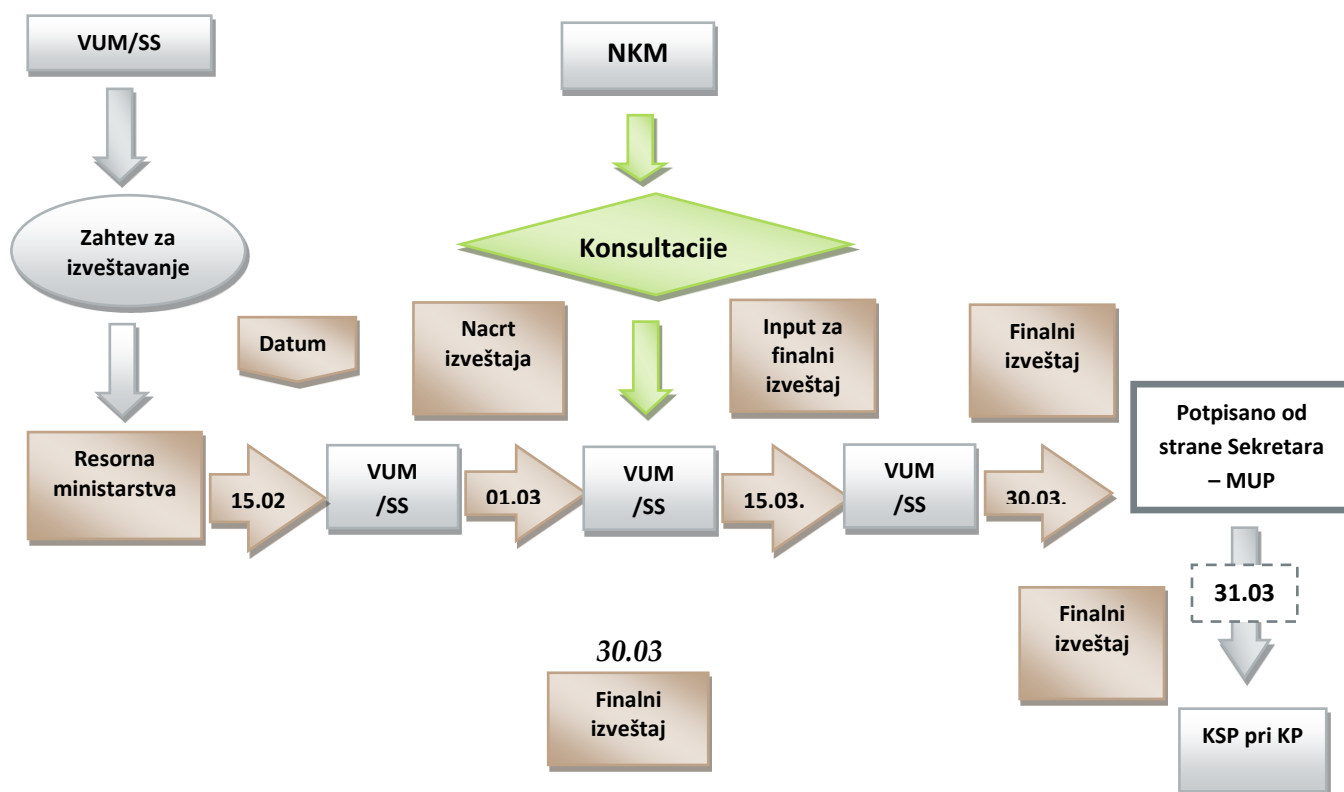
VUM/SS

NKM

Konsultacije

Zahtev za izveštavanje

Datum

Nacrt izveštaja

Input za finalni izveštaj

Finalni izveštaj

Resorna ministarstva

15.02

VUM /SS

01.03

VUM /SS

15.03.

VUM /SS

30.03.

Potpisano od strane Sekretara – MUP

31.03

Finalni izveštaj

30.03

Finalni izveštaj

KSP pri KP